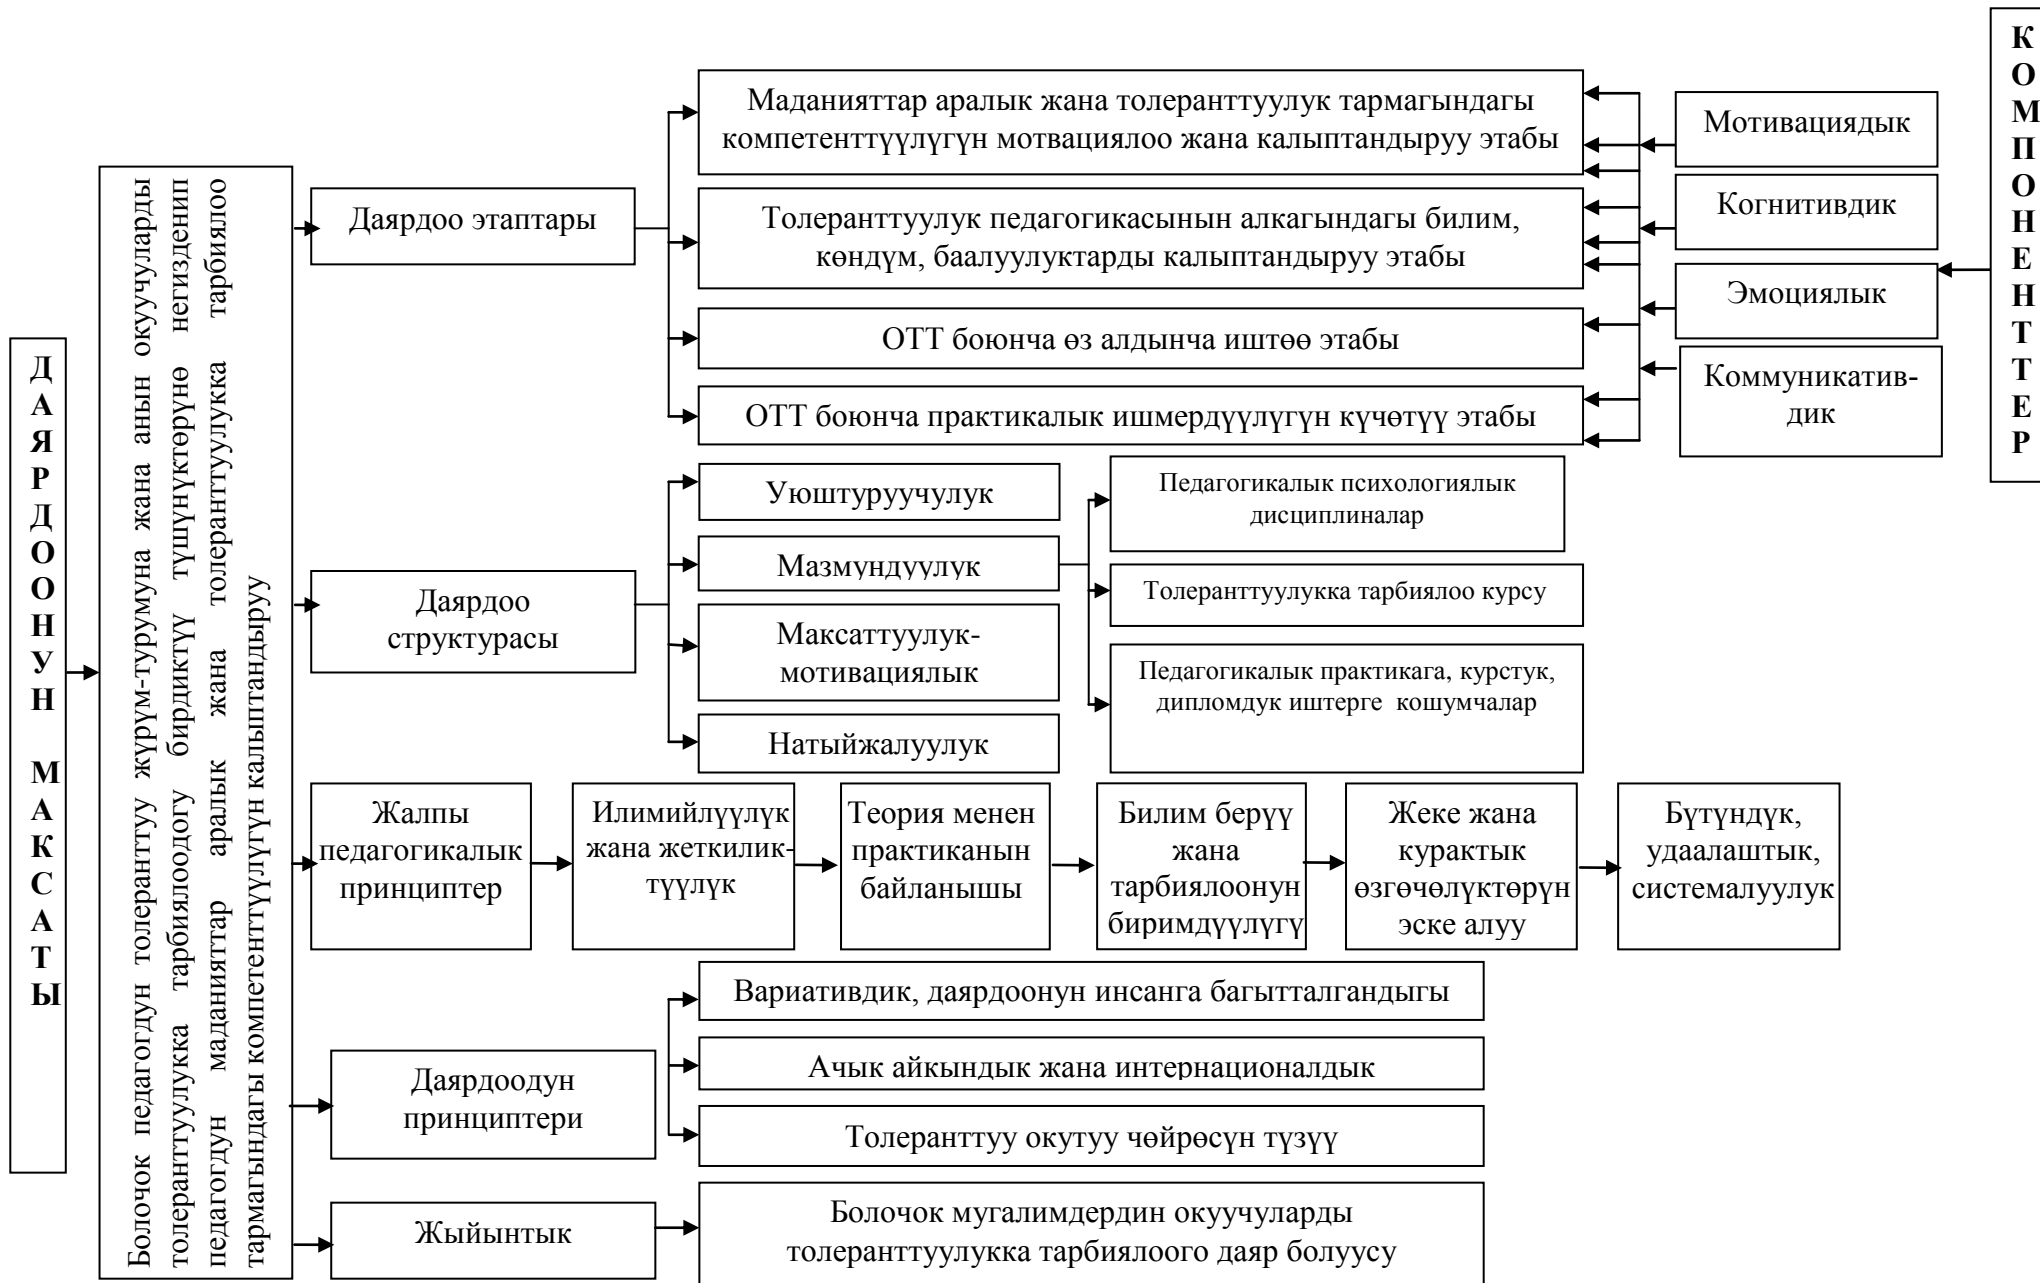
ДАЯРДООНУН МАКСАТЫ

Болочок педагогдун толеранттуу жүрүм-турумуна жана анын окуучуларды толеранттуулукка тарбиялоодогу бирдиктүү түшүнүктөрүнө негизденип педагогдун маданияттар аралык жана толеранттуулукка тарбиялоо тармагындагы компетенттүүлүгүн калыптандыруу

Даярдоо этаптары

Маданияттар аралык жана толеранттуулук тармагындагы компетенттүүлүгүн мотвациялоо жана калыптандыруу этабы

Толеранттуулук педагогикасынын алкагындагы билим, көндүм, баалуулуктарды калыптандыруу этабы

ОТТ боюнча өз алдынча иштөө этабы

ОТТ боюнча практикалык ишмердүүлүгүн күчөтүү этабы

Мотивациядык

Когнитивдик

Эмоциялык

Коммуникатив-дик

КОМПОНЕНТТЕР

Даярдоо структурасы

Уюштуруучулук

Мазмундуулук

Максаттуулук-мотивациялык

Натыйжалуулук

Педагогикалык психологиялык дисциплиналар

Толеранттуулукка тарбиялоо курсу

Педагогикалык практикага, курстук, дипломдук иштерге кошумчалар

Жалпы педагогикалык принциптер

Илимийлүүлүк жана жеткилик-түүлүк

Теория менен практиканын байланышы

Билим берүү жана тарбиялоонун биримдүүлүгү

Жеке жана курактык өзгөчөлүктөрүн эске алуу

Бүтүндүк, удаалаштык, системалуулук

Даярдоодун принциптери

Вариативдик, даярдоонун инсанга багытталгандыгы

Ачык айкындык жана интернационалдык

Толеранттуу окутуу чөйрөсүн түзүү

Жыйынтык

Болочок мугалимдердин окуучуларды толеранттуулукка тарбиялоого даяр болуусу